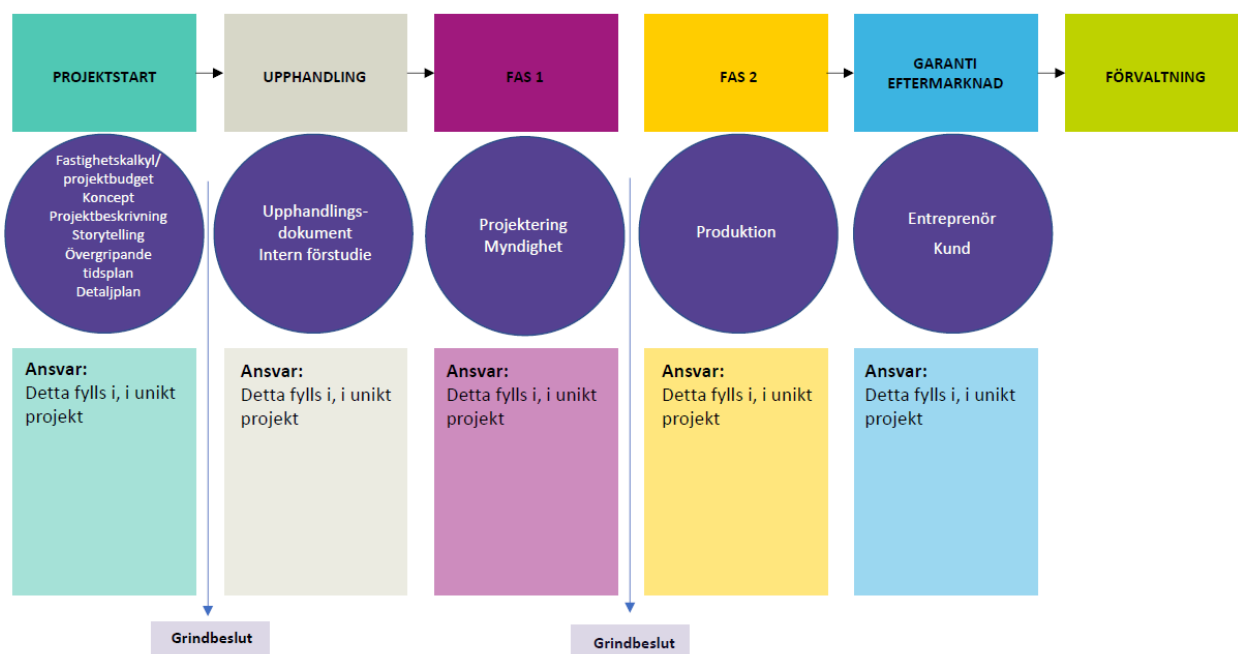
PROJEKTSTART

UPPHANDLING

FAS 1

FAS 2

GARANTI EFTERMARKNAD

FÖRVALTNING

Fastighetskalkyl/ projektbudget Koncept Projektbeskrivning Storytelling Övergripande tidsplan Detaljplan

Upphandlingsdokument Intern förstudie

Projektering Myndighet

Produktion

Entreprenör Kund

Ansvar: Detta fylls i, i unikt projekt

Ansvar: Detta fylls i, i unikt projekt

Ansvar: Detta fylls i, i unikt projekt

Ansvar: Detta fylls i, i unikt projekt

Ansvar: Detta fylls i, i unikt projekt

Grindbeslut

Grindbeslut